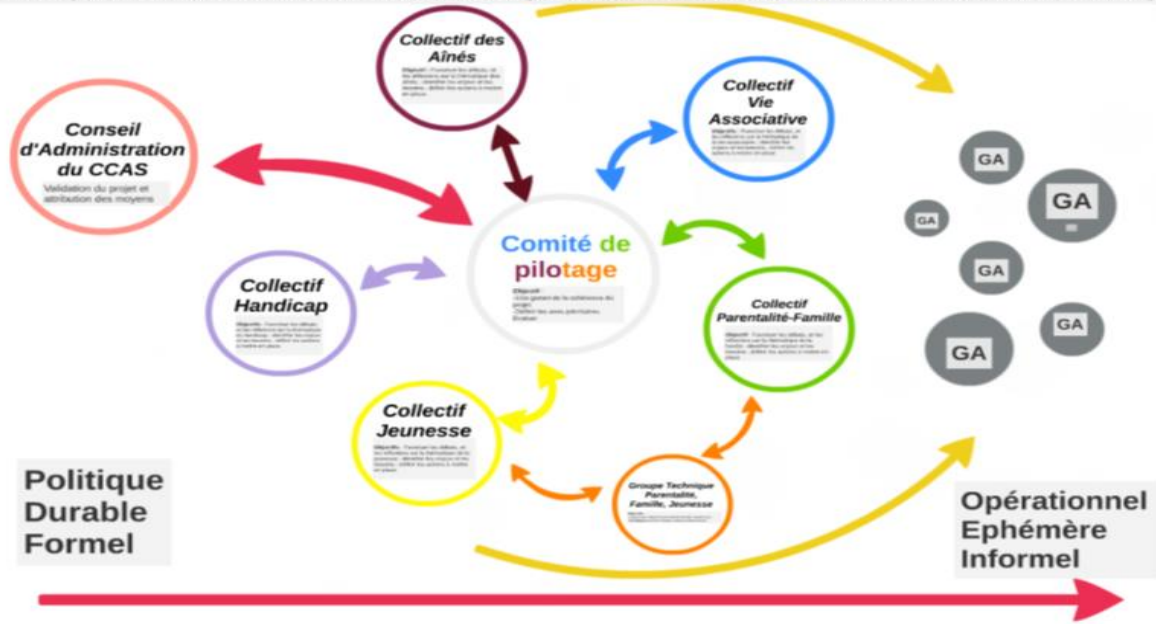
Collectif des Aînés

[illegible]

Collectif Vie Associative

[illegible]

Conseil d'Administration du CCAS

Validation du projet et attribution des moyens

Comité de pilotage

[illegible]

Collectif Handicap

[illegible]

Collectif Parentalité-Famille

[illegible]

Collectif Jeunesse

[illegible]

Groupe Technique Parentalité, Famille, Jeunesse

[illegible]

GA

GA

GA

GA

GA

GA

Politique
Durable
Formel

Opérationnel
Ephemère
Informel